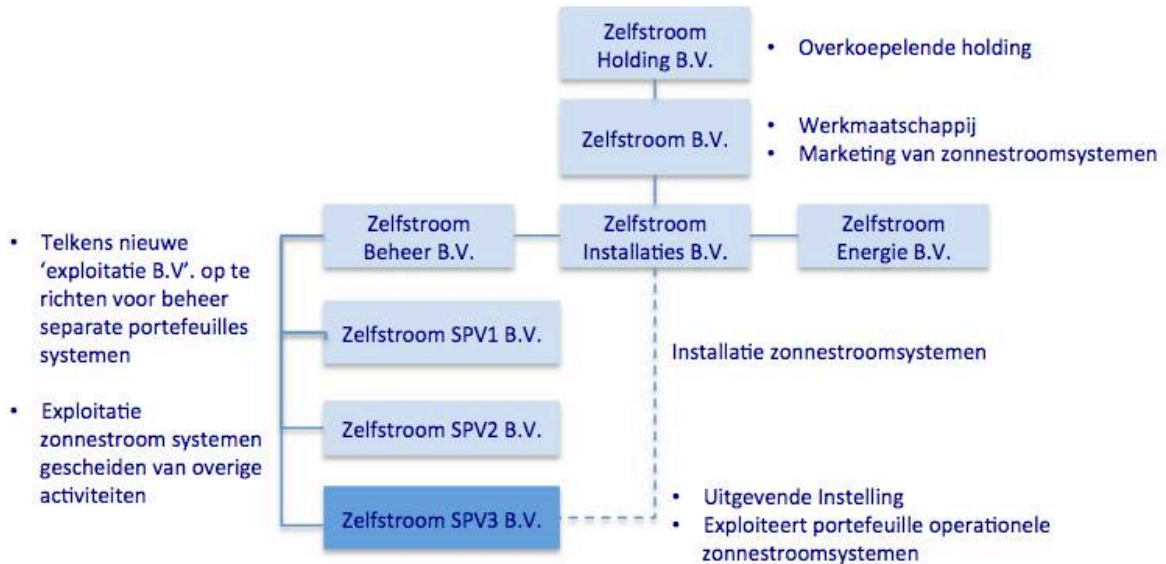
Zelfstroom Holding B.V.

• Overkoepelende holding

Zelfstroom B.V.

• Werkmaatschappij
• Marketing van zonnestroomsystemen

• Telkens nieuwe 'exploitatie B.V'. op te richten voor beheer separate portefeuilles systemen

• Exploitatie zonnestroom systemen gescheiden van overige activiteiten

Zelfstroom Beheer B.V.

Zelfstroom Installaties B.V.

Zelfstroom Energie B.V.

Zelfstroom SPV1 B.V.

Installatie zonnestroomsystemen

Zelfstroom SPV2 B.V.

Zelfstroom SPV3 B.V.

• Uitgevende Instelling
• Exploiteert portefeuille operationele zonnestroomsystemen